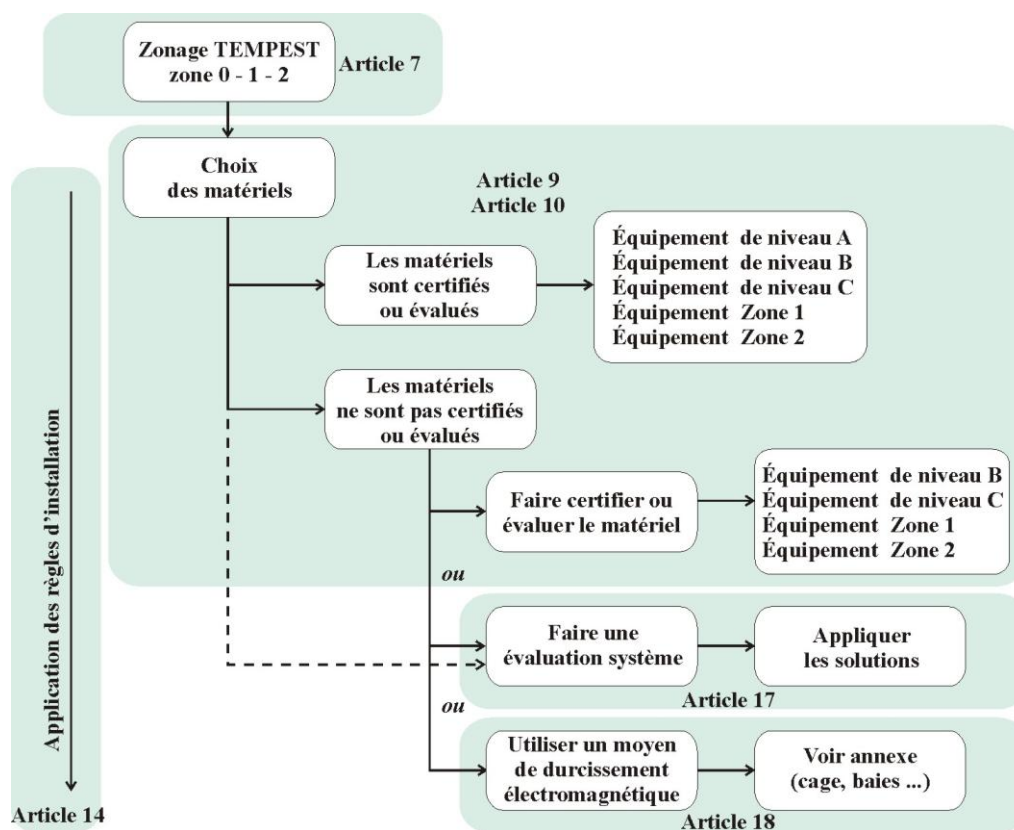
Zonage TEMPEST zone 0 - 1 - 2

Article 7

Choix des matériels

Article 9
Article 10

Application des règles d'installation

Les matériels sont certifiés ou évalués

Équipement de niveau A
Équipement de niveau B
Équipement de niveau C
Équipement Zone 1
Équipement Zone 2

Les matériels ne sont pas certifiés ou évalués

Faire certifier ou évaluer le matériel

Équipement de niveau B
Équipement de niveau C
Équipement Zone 1
Équipement Zone 2

ou

Faire une évaluation système

Appliquer les solutions

Article 17

ou

Utiliser un moyen de durcissement électromagnétique

Voir annexe (cage, baies ...)

Article 14

Article 18